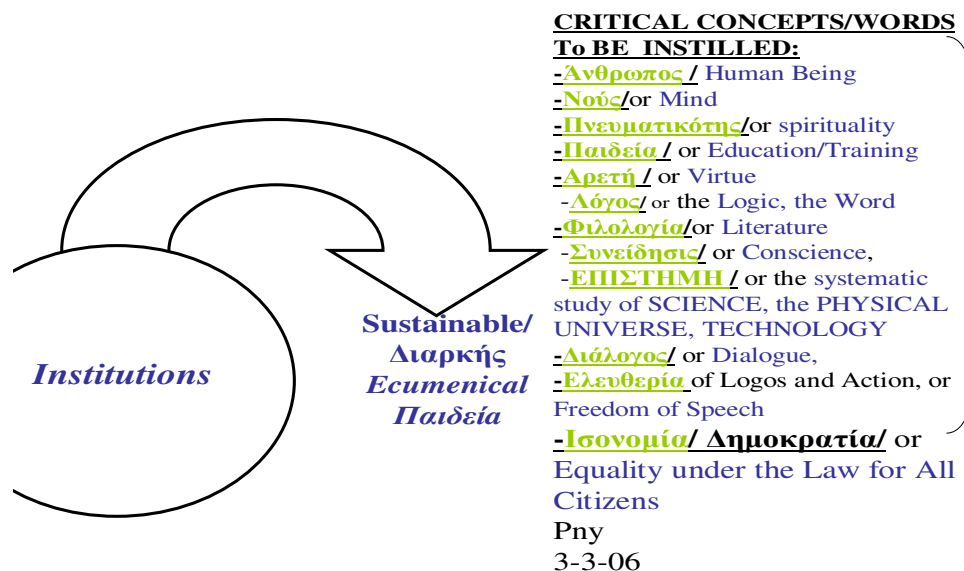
Institutions

Sustainable/ Διαρκής Ecumenical Παιδεία

CRITICAL CONCEPTS/WORDS To BE INSTILLED:
-Άνθρωπος / Human Being
-Νούς/or Mind
-Πνευματικότης/or spirituality
-Παιδεία / or Education/Training
-Αρετή / or Virtue
-Λόγος/ or the Logic, the Word
-Φιλολογία/or Literature
-Συνείδησις/ or Conscience,
-ΕΠΙΣΤΗΜΗ / or the systematic study of SCIENCE, the PHYSICAL UNIVERSE, TECHNOLOGY
-Διάλογος/ or Dialogue,
-Ελευθερία of Logos and Action, or Freedom of Speech
-Ισονομία/ Δημοκρατία/ or Equality under the Law for All Citizens
Pny
3-3-06